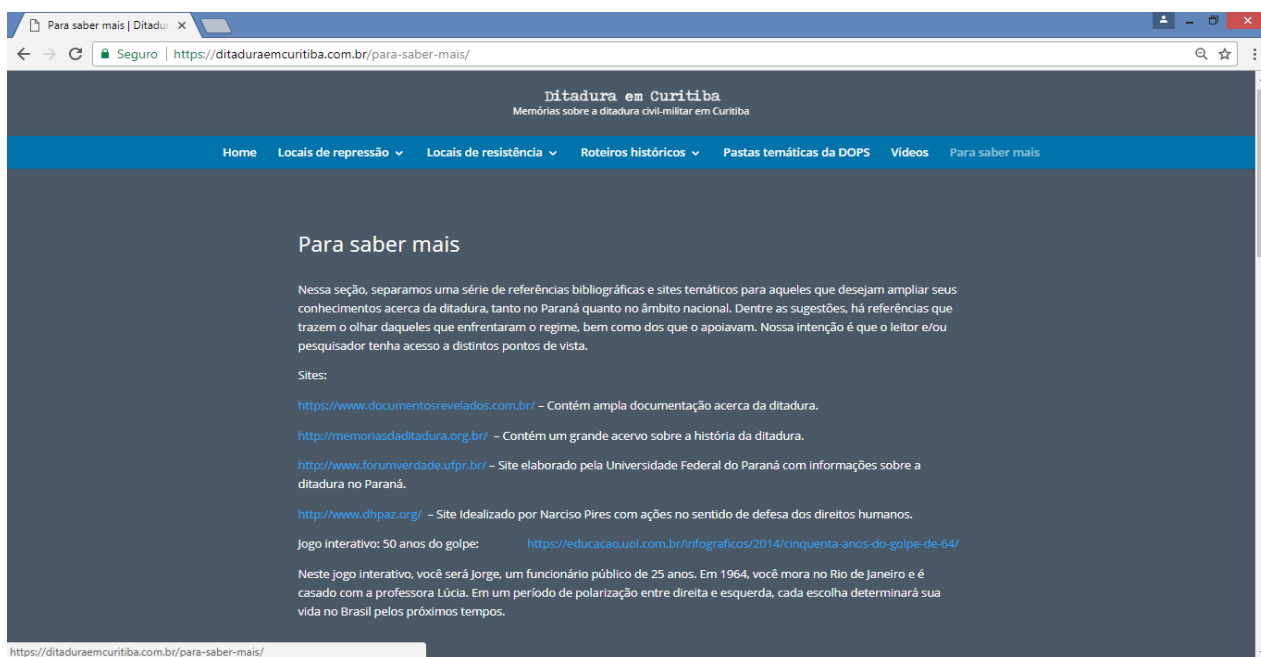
Para saber mais | Ditadu ×

Seguro | https://ditaduraemcuritiba.com.br/para-saber-mais/

Ditadura em Curitiba
Memórias sobre a ditadura civil-militar em Curitiba

Home Locais de repressão Locais de resistência Roteiros históricos Pastas temáticas da DOPS Vídeos Para saber mais

Para saber mais

Nessa seção, separamos uma série de referências bibliográficas e sites temáticos para aqueles que desejam ampliar seus conhecimentos acerca da ditadura, tanto no Paraná quanto no âmbito nacional. Dentre as sugestões, há referências que trazem o olhar daqueles que enfrentaram o regime, bem como dos que o apoiavam. Nossa intenção é que o leitor e/ou pesquisador tenha acesso a distintos pontos de vista.

Sites:

https://www.documentosrevelados.com.br/ – Contém ampla documentação acerca da ditadura.

http://memoriasdaditadura.org.br/ – Contém um grande acervo sobre a história da ditadura.

http://www.forumverdade.ufpr.br/ – Site elaborado pela Universidade Federal do Paraná com informações sobre a ditadura no Paraná.

http://www.dhpaz.org/ – Site Idealizado por Narciso Pires com ações no sentido de defesa dos direitos humanos.

Jogo interativo: 50 anos do golpe: https://educacao.uol.com.br/infograficos/2014/cinquenta-anos-do-golpe-de-64/

Neste jogo interativo, você será Jorge, um funcionário público de 25 anos. Em 1964, você mora no Rio de Janeiro e é casado com a professora Lúcia. Em um período de polarização entre direita e esquerda, cada escolha determinará sua vida no Brasil pelos próximos tempos.

https://ditaduraemcuritiba.com.br/para-saber-mais/